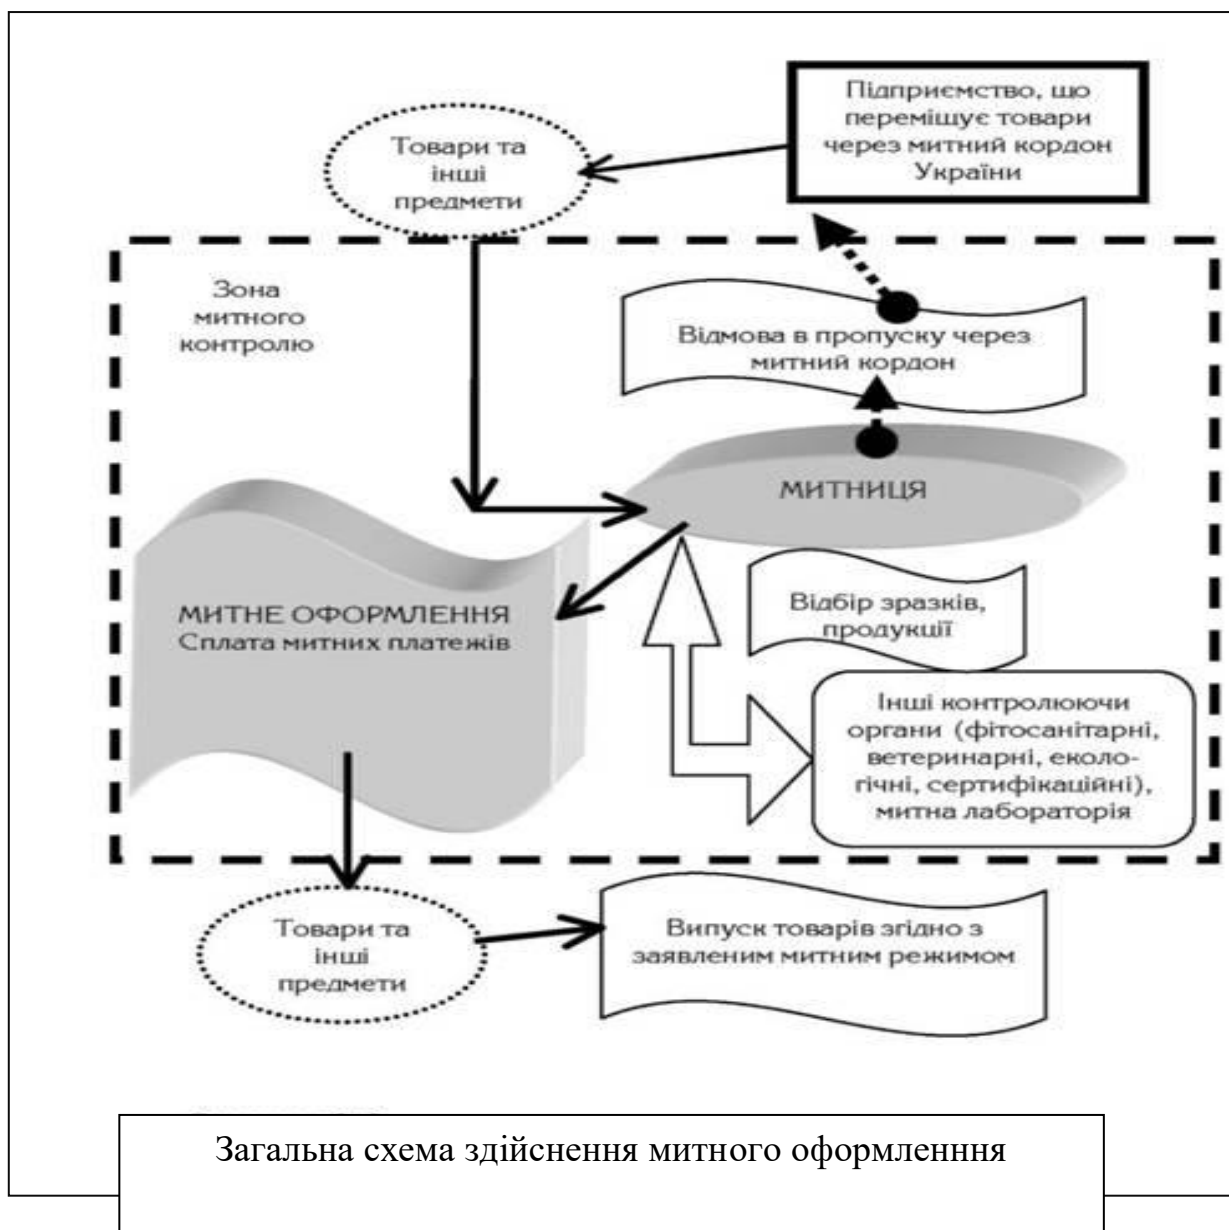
Підприємство, що переміщує товари через митний кордон України

Товари та інші предмети

Зона митного контролю

Відмова в пропуску через митний кордон

МИТНИЦЯ

МИТНЕ ОФОРМЛЕННЯ
Сплата митних платежів

Відбір зразків, продукції

Інші контролюючи органи (фітосанітарні, ветеринарні, екологічні, сертифікаційні), митна лабораторія

Товари та інші предмети

Випуск товарів згідно з заявленим митним режимом

Загальна схема здійснення митного оформленння